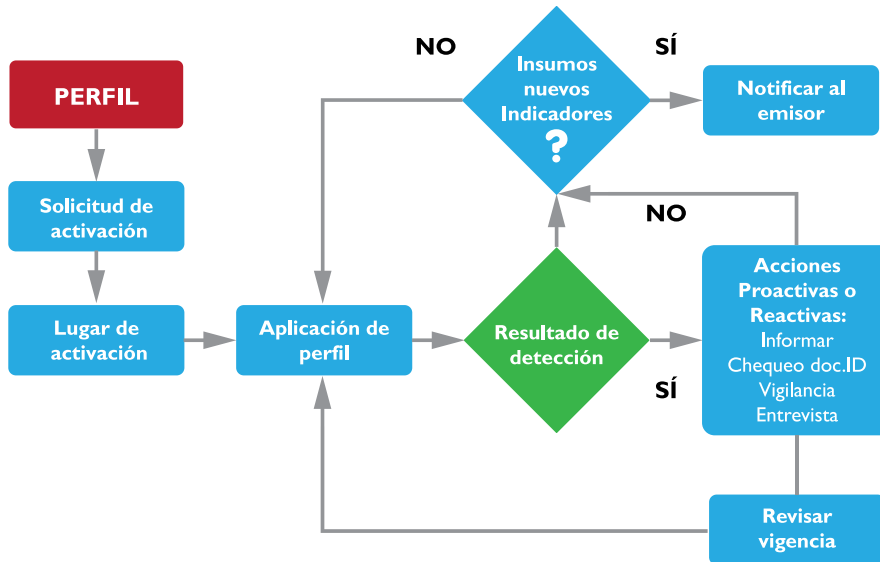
NO

Insumos nuevos Indicadores ?

SÍ

Notificar al emisor

PERFIL

Solicitud de activación

Lugar de activación

Aplicación de perfil

Resultado de detección

NO

SÍ

Acciones Proactivas o Reactivas:
Informar
Chequeo doc.ID
Vigilancia
Entrevista

Revisar vigencia